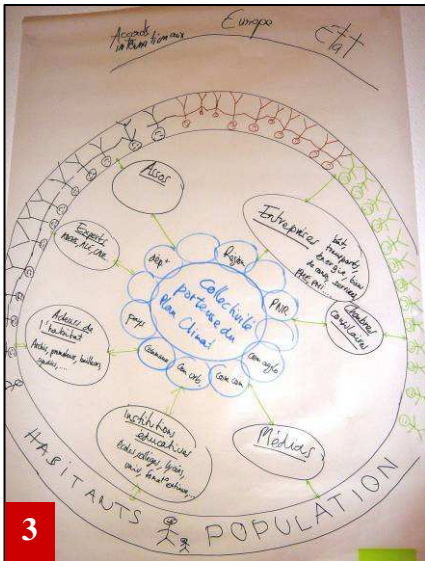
Accords internationaux

Europe

État

Assos

Experts

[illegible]

Entreprises

bât, transports, énergie, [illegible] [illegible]

Acteurs de l'habitat

Archi, promoteurs, bailleurs sociaux...

Chambres consulaires

Collectivité porteuse du Plan Climat

Région

départ

pays

PNR

Com agglo

Com com

Com urb

Commune

Institutions éducatives

Écoles, collèges, lycées, univ, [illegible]

Médias

HABITANTS POPULATION

3